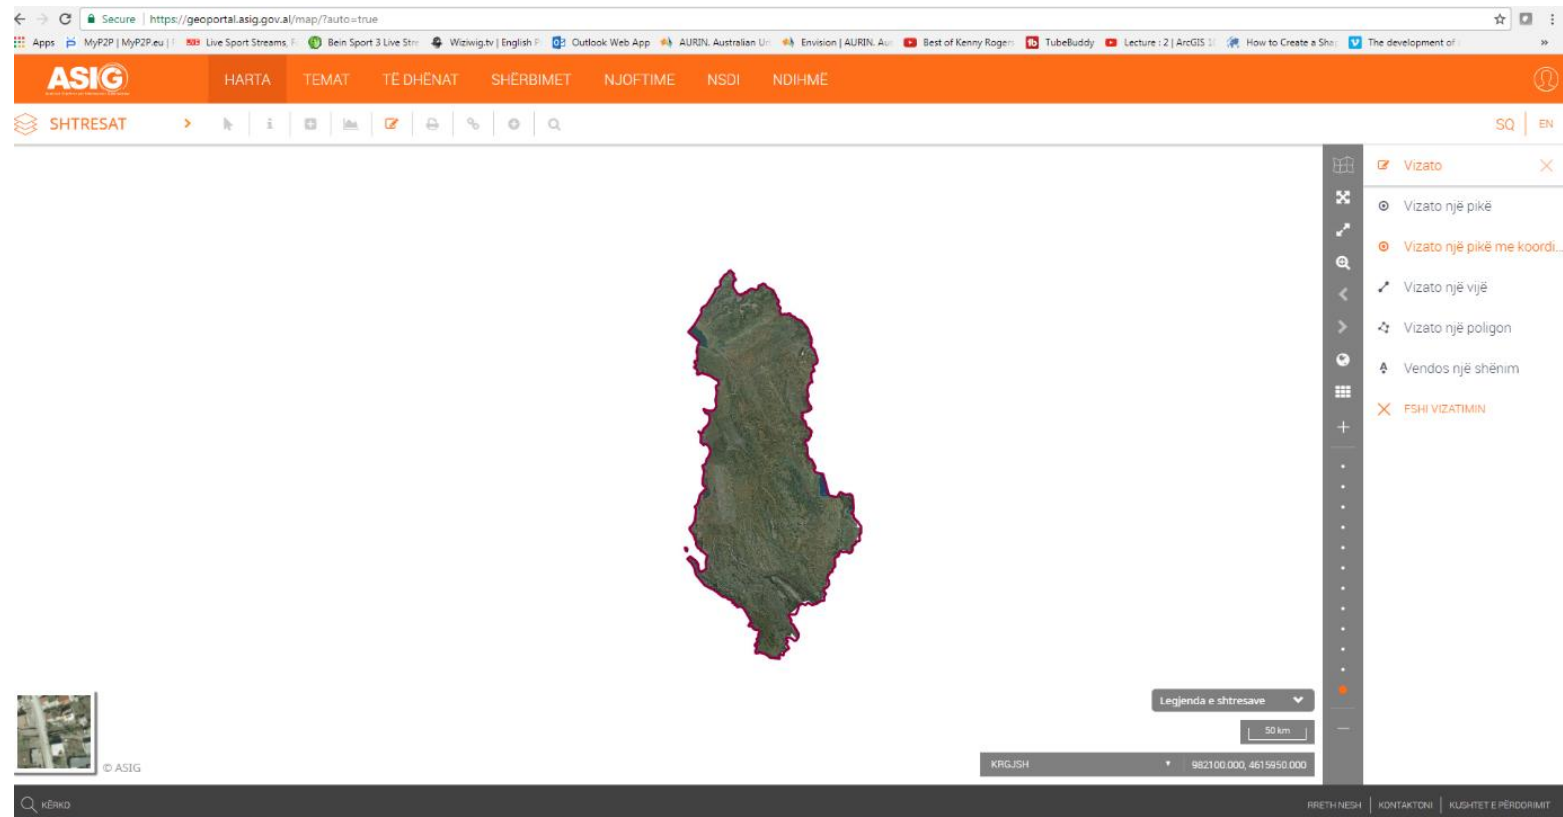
Secure | https://geoportal.asig.gov.al/map/?auto=true

Apps MyP2P | MyP2P.eu | Live Sport Streams Bein Sport 3 Live Str Wiziwig.tv | English Outlook Web App AURIN. Australian Ur Envision | AURIN. Au Best of Kenny Rogers TubeBuddy Lecture : 2 | ArcGIS How to Create a Sha The development of

ASIG

HARTA TEMAT TË DHËNAT SHËRBIMET NJOFTIME NSDI NDIHMË

SHTRESAT

SQ | EN

Vizato

Vizato një pikë

Vizato një pikë me koordi...

Vizato një vijë

Vizato një poligon

Vendos një shënim

FSHI VIZATIMIN

Legjenda e shtresave

50 km

KRGJSH

982100.000, 4615950.000

© ASIG

KËRKO

RRETH NESH | KONTAKTONI | KUSHTET E PËRDORIMIT